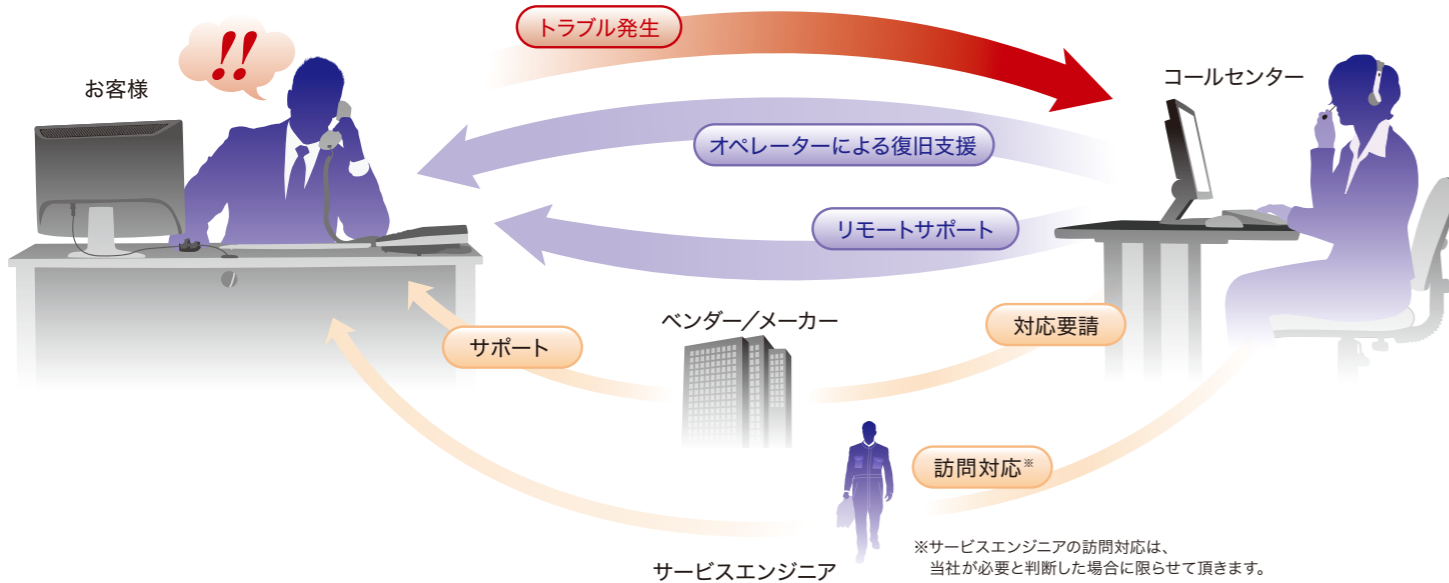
トラブル発生

!!

お客様

コールセンター

オペレーターによる復旧支援

リモートサポート

ベンダー／メーカー

対応要請

サポート

訪問対応※

サービスエンジニア

※サービスエンジニアの訪問対応は、当社が必要と判断した場合に限らせて頂きます。